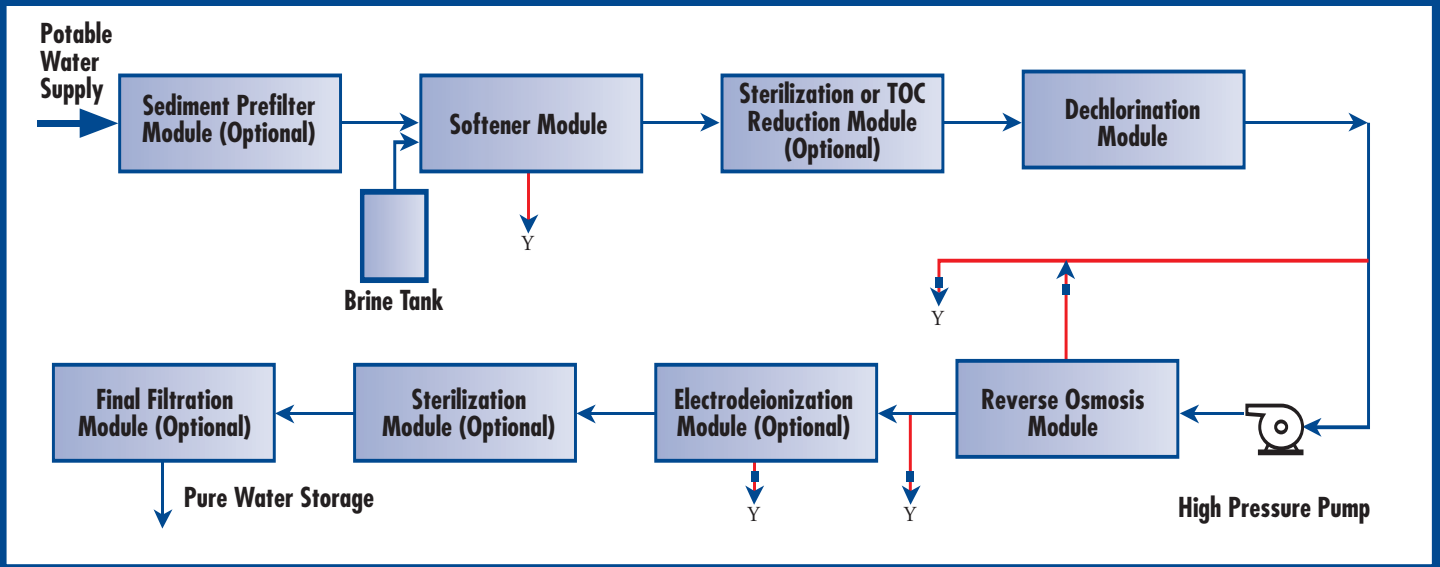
Potable Water Supply

Sediment Prefilter Module (Optional)

Softener Module

Sterilization or TOC Reduction Module (Optional)

Dechlorination Module

Y

Brine Tank

Y

Final Filtration Module (Optional)

Sterilization Module (Optional)

Electrodeionization Module (Optional)

Reverse Osmosis Module

Pure Water Storage

Y

Y

High Pressure Pump